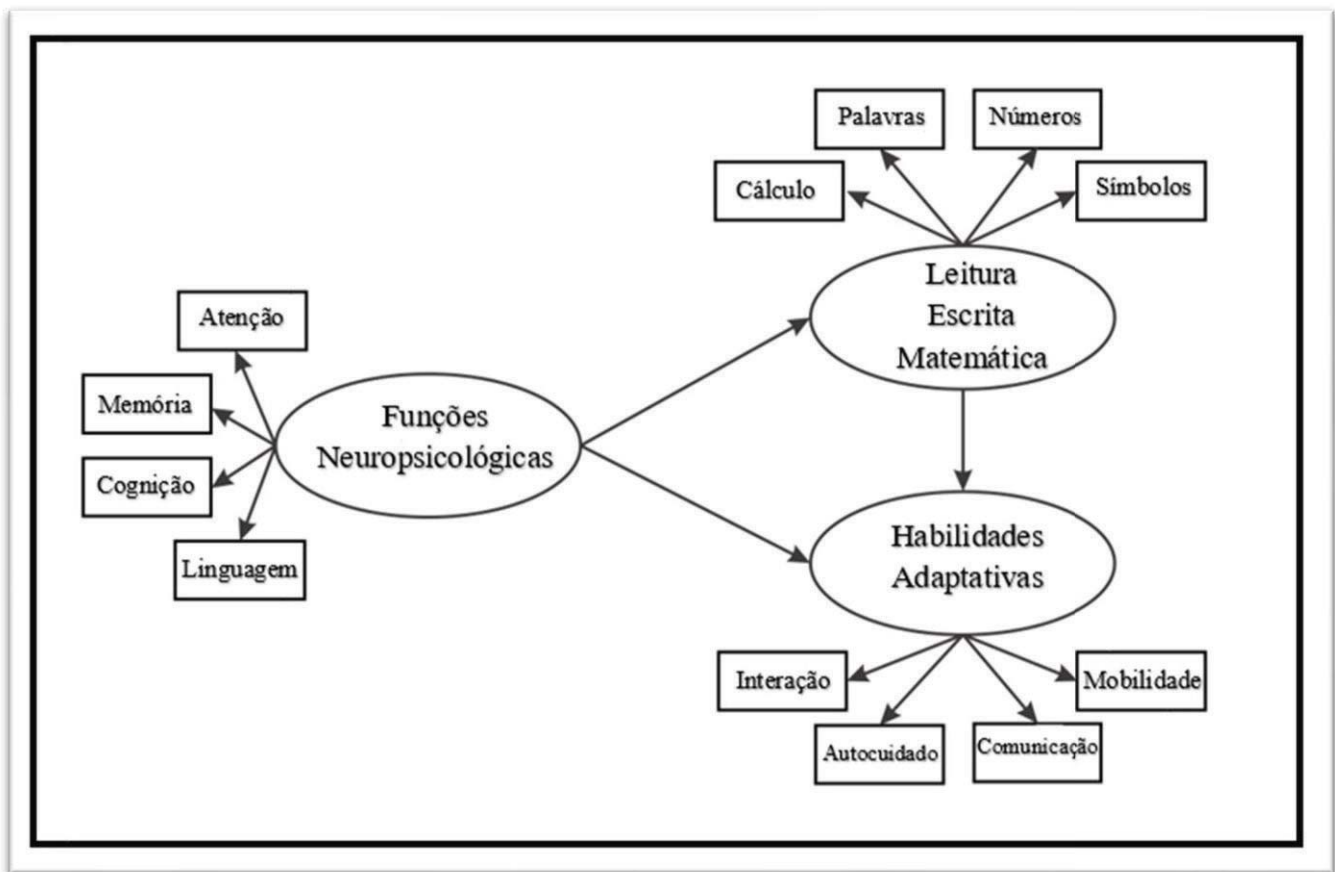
Palavras

Números

Cálculo

Símbolos

Leitura
Escrita
Matemática

Atenção

Memória

Funções
Neuropsicológicas

Cognição

Linguagem

Habilidades
Adaptativas

Interação

Mobilidade

Autocuidado

Comunicação